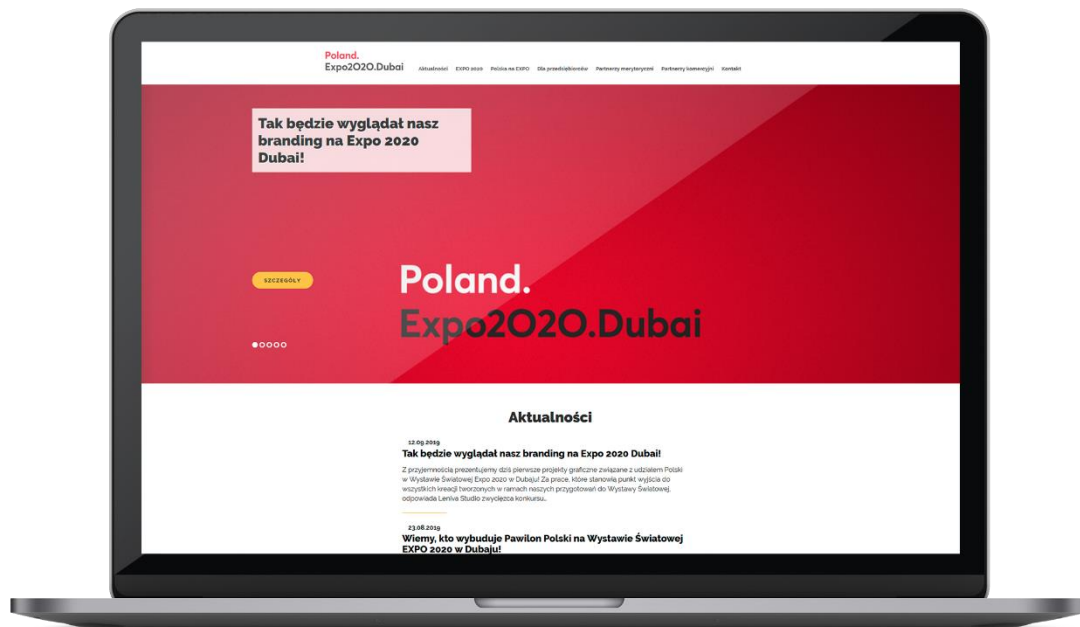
Poland.
Expo2020.Dubai

Aktualności EXPO 2020 Polska na EXPO Dla przedsiębiorców Partnerzy merytoryczni Partnerzy komercyjni Kontakt

Tak będzie wyglądał nasz branding na Expo 2020 Dubai!

SZCZEGÓŁY

Poland.
Expo2020.Dubai

Aktualności

12.09.2019
Tak będzie wyglądał nasz branding na Expo 2020 Dubai!

Z przyjemnością prezentujemy dziś pierwsze projekty graficzne związane z udziałem Polski w Wystawie Światowej Expo 2020 w Dubaju! Za prace, które stanowią punkt wyjścia do wszystkich kreacji tworzonych w ramach naszych przygotowań do Wystawy Światowej, odpowiada Leniva Studio zwycięzca konkursu...

23.08.2019
Wiemy, kto wybuduje Pawilon Polski na Wystawie Światowej EXPO 2020 w Dubaju!